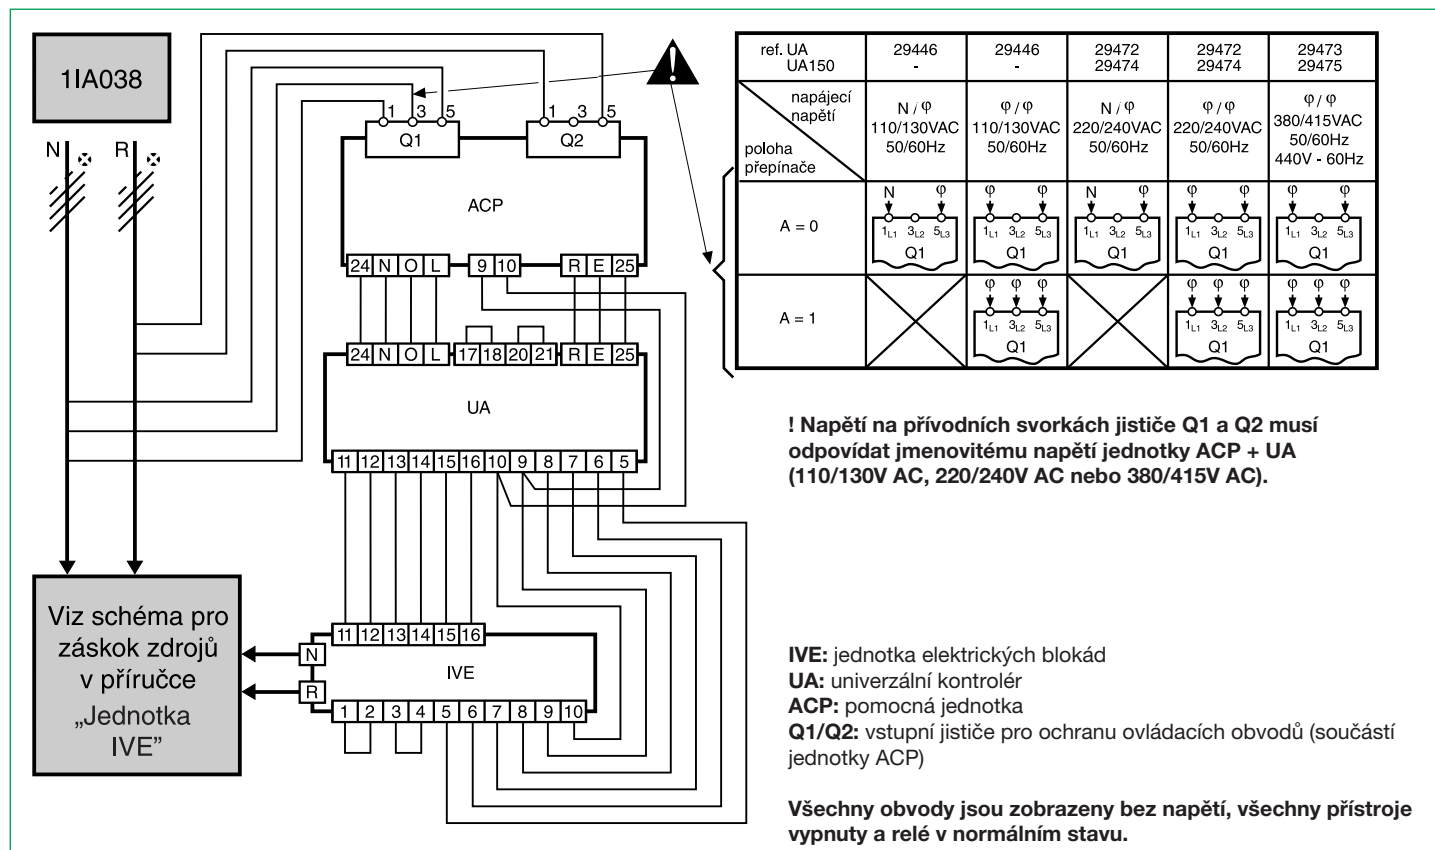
1IA038

N R

1 3 5 Q1
1 3 5 Q2

ACP

24 N O L 9 10 R E 25

24 N O L 17 18 20 21 R E 25

UA

11 12 13 14 15 16 10 9 8 7 6 5

Viz schéma pro záskok zdrojů v příručce „Jednotka IVE"

N
R

11 12 13 14 15 16

IVE

1 2 3 4 5 6 7 8 9 10

| ref. UA UA150 | 29446 - | 29446 - | 29472 29474 | 29472 29474 | 29473 29475 |
|---|---|---|---|---|---|
| napájecí napětí / poloha přepínače | N / φ 110/130VAC 50/60Hz | φ / φ 110/130VAC 50/60Hz | N / φ 220/240VAC 50/60Hz | φ / φ 220/240VAC 50/60Hz | φ / φ 380/415VAC 50/60Hz 440V - 60Hz |
| A = 0 | N φ $1_{L1}$ $3_{L2}$ $5_{L3}$ Q1 | φ φ $1_{L1}$ $3_{L2}$ $5_{L3}$ Q1 | N φ $1_{L1}$ $3_{L2}$ $5_{L3}$ Q1 | φ φ $1_{L1}$ $3_{L2}$ $5_{L3}$ Q1 | φ φ $1_{L1}$ $3_{L2}$ $5_{L3}$ Q1 |
| A = 1 | | φ φ φ $1_{L1}$ $3_{L2}$ $5_{L3}$ Q1 | | φ φ φ $1_{L1}$ $3_{L2}$ $5_{L3}$ Q1 | φ φ φ $1_{L1}$ $3_{L2}$ $5_{L3}$ Q1 |

! Napětí na přívodních svorkách jističe Q1 a Q2 musí odpovídat jmenovitému napětí jednotky ACP + UA (110/130V AC, 220/240V AC nebo 380/415V AC).

IVE: jednotka elektrických blokád
UA: univerzální kontrolér
ACP: pomocná jednotka
Q1/Q2: vstupní jističe pro ochranu ovládacích obvodů (součástí jednotky ACP)

Všechny obvody jsou zobrazeny bez napětí, všechny přístroje vypnuty a relé v normálním stavu.